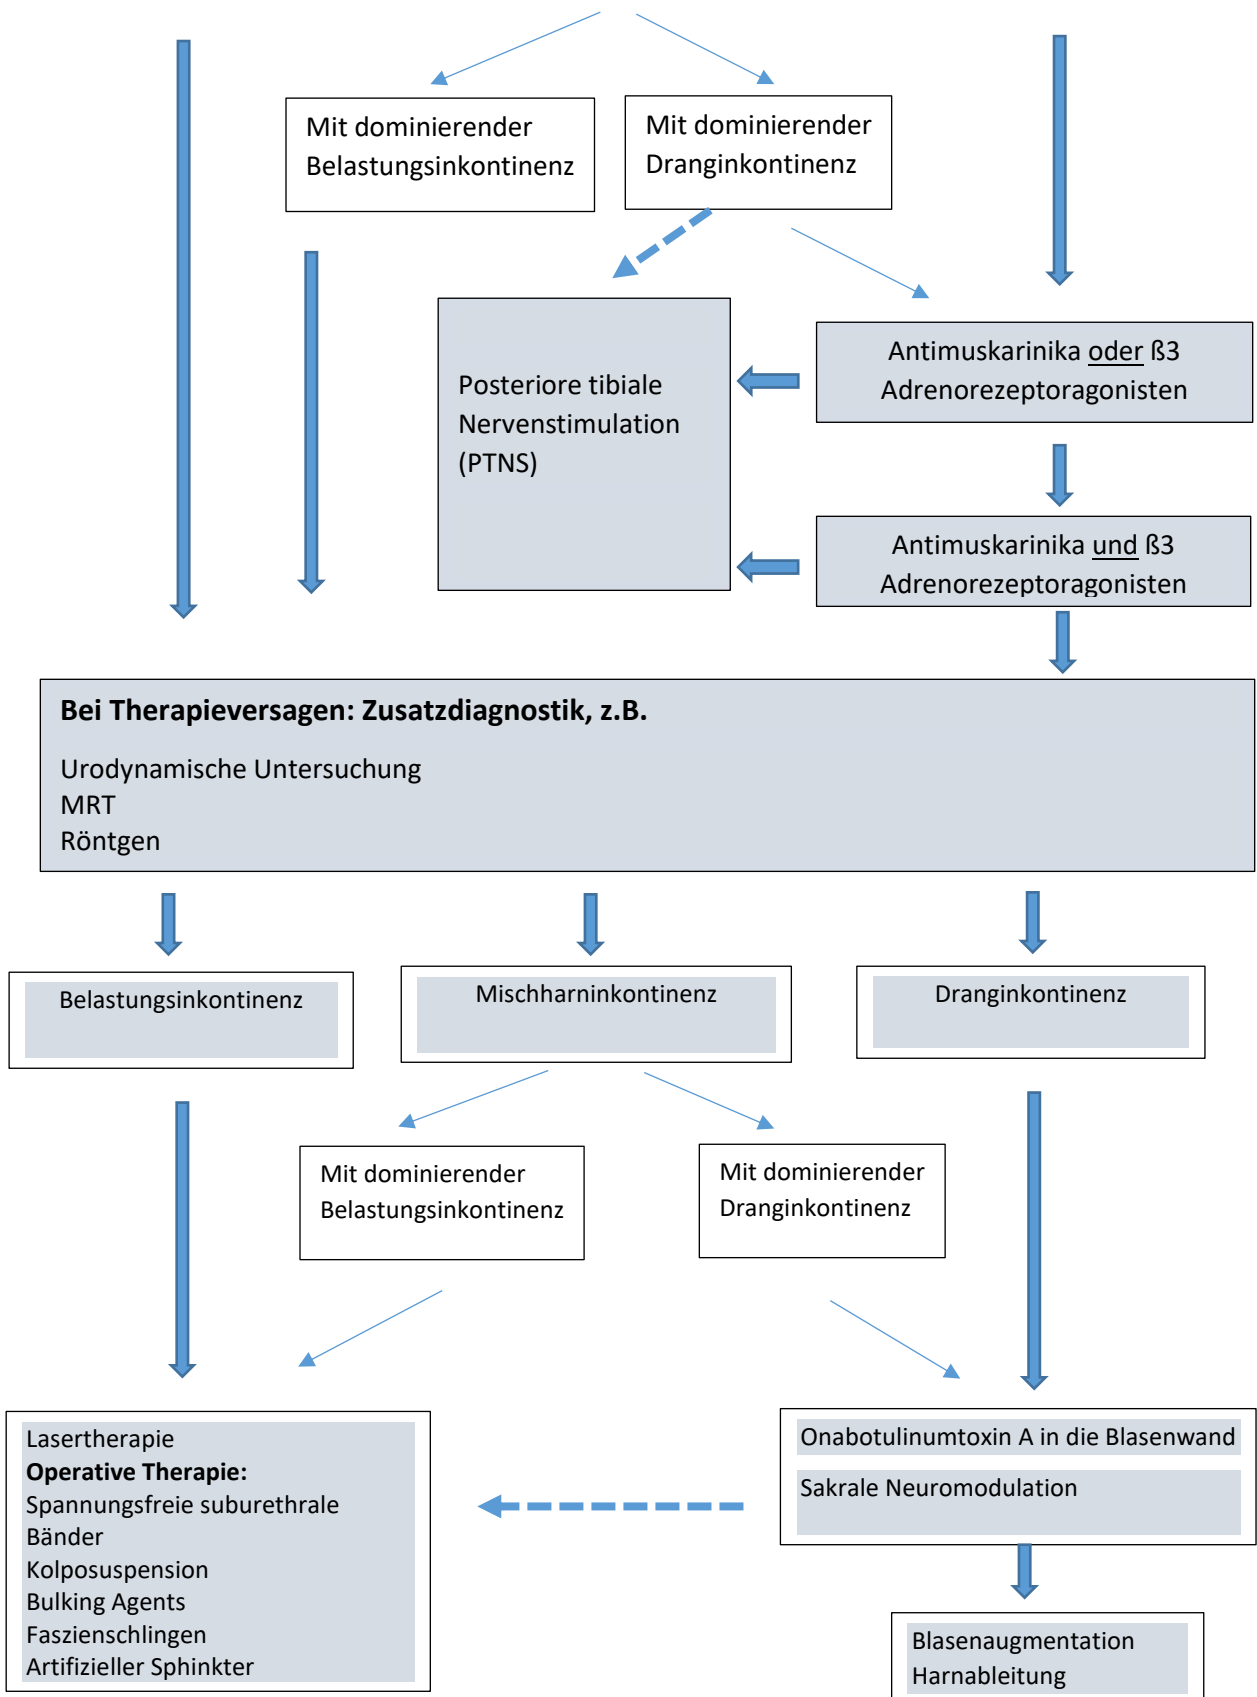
Mit dominierender Belastungsinkontinenz

Mit dominierender Dranginkontinenz

Posteriore tibiale Nervenstimulation (PTNS)

Antimuskarinika oder ß3 Adrenorezeptoragonisten

Antimuskarinika und ß3 Adrenorezeptoragonisten

**Bei Therapieversagen: Zusatzdiagnostik, z.B.**

Urodynamische Untersuchung
MRT
Röntgen

Belastungsinkontinenz

Mischharninkontinenz

Dranginkontinenz

Mit dominierender Belastungsinkontinenz

Mit dominierender Dranginkontinenz

Lasertherapie
**Operative Therapie:**
Spannungsfreie suburethrale Bänder
Kolposuspension
Bulking Agents
Faszienschlingen
Artifizieller Sphinkter

Onabotulinumtoxin A in die Blasenwand

Sakrale Neuromodulation

Blasenaugmentation
Harnableitung